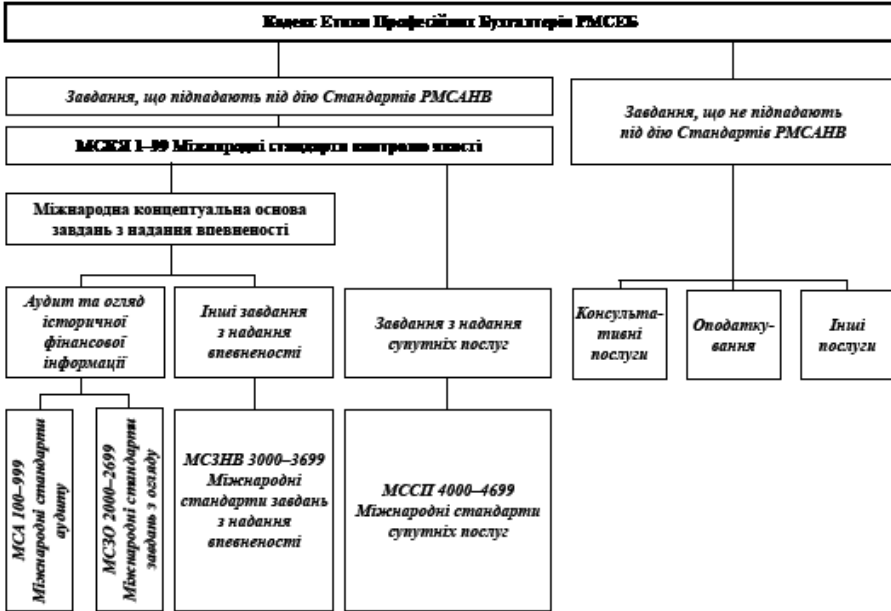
Кодекс Етики Професійних Бухгалтерів РМСЕБ

Завдання, що підпадають під дію Стандартів РМСАНВ

Завдання, що не підпадають під дію Стандартів РМСАНВ

МСКЯ 1–99 Міжнародні стандарти контролю якості

Міжнародна концептуальна основа завдань з надання впевненості

Аудит та огляд історичної фінансової інформації

Інші завдання з надання впевненості

Завдання з надання супутніх послуг

Консультативні послуги

Оподаткування

Інші послуги

МСА 100–999 Міжнародні стандарти аудиту

МСЗО 2000–2699 Міжнародні стандарти завдань з огляду

МСЗНВ 3000–3699 Міжнародні стандарти завдань з надання впевненості

МССП 4000–4699 Міжнародні стандарти супутніх послуг